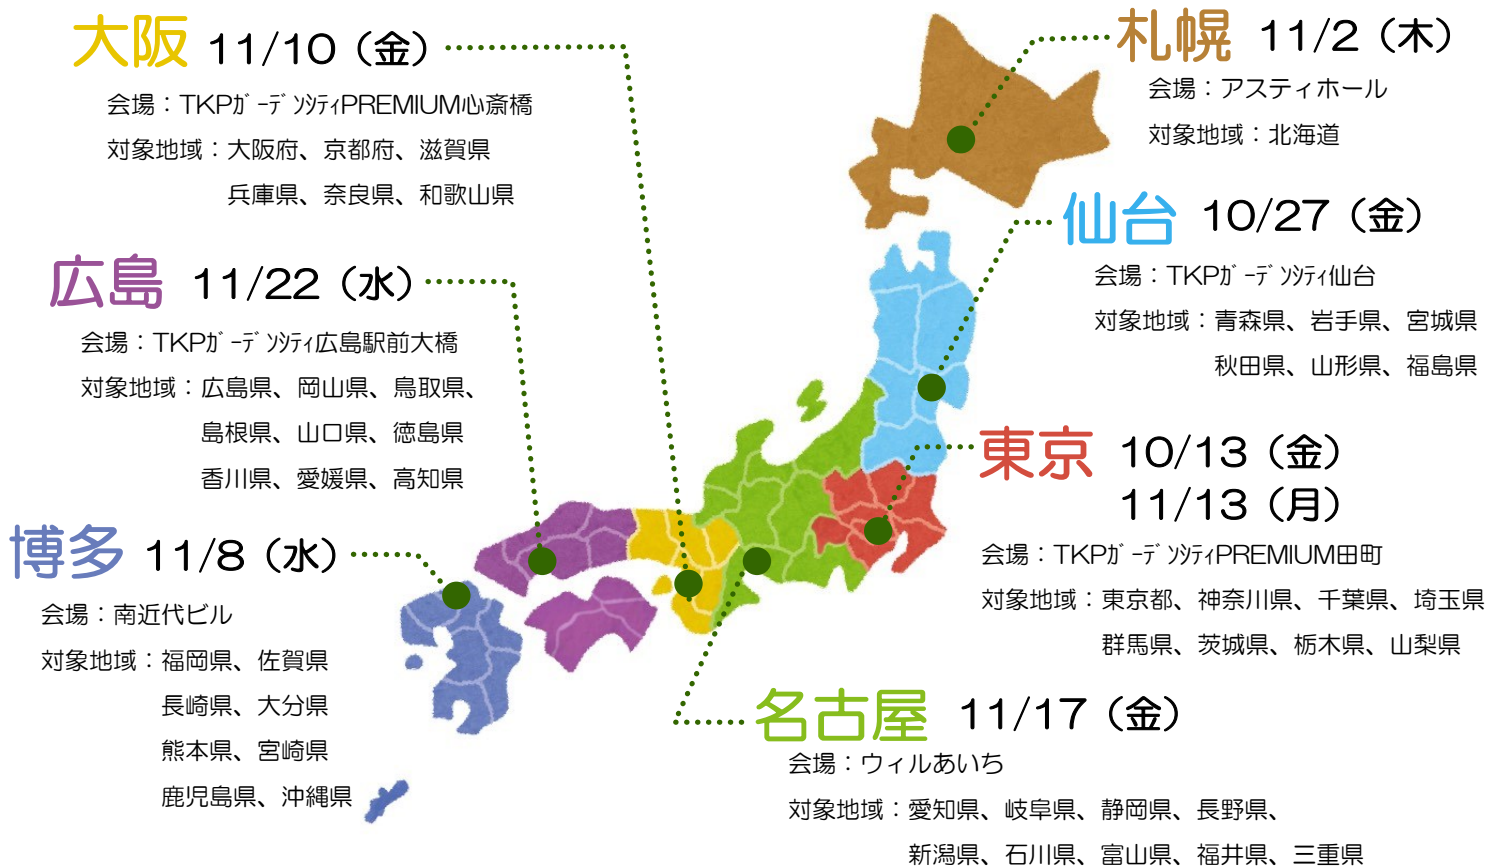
大阪 11/10（金）
会場：TKPｶﾞｰﾃﾞﾝｼﾃｨPREMIUM心斎橋
対象地域：大阪府、京都府、滋賀県
兵庫県、奈良県、和歌山県

札幌 11/2（木）
会場：アスティホール
対象地域：北海道

仙台 10/27（金）
会場：TKPｶﾞｰﾃﾞﾝｼﾃｨ仙台
対象地域：青森県、岩手県、宮城県
秋田県、山形県、福島県

広島 11/22（水）
会場：TKPｶﾞｰﾃﾞﾝｼﾃｨ広島駅前大橋
対象地域：広島県、岡山県、鳥取県、
島根県、山口県、徳島県
香川県、愛媛県、高知県

東京 10/13（金）
11/13（月）
会場：TKPｶﾞｰﾃﾞﾝｼﾃｨPREMIUM田町
対象地域：東京都、神奈川県、千葉県、埼玉県
群馬県、茨城県、栃木県、山梨県

博多 11/8（水）
会場：南近代ビル
対象地域：福岡県、佐賀県
長崎県、大分県
熊本県、宮崎県
鹿児島県、沖縄県

名古屋 11/17（金）
会場：ウィルあいち
対象地域：愛知県、岐阜県、静岡県、長野県、
新潟県、石川県、富山県、福井県、三重県